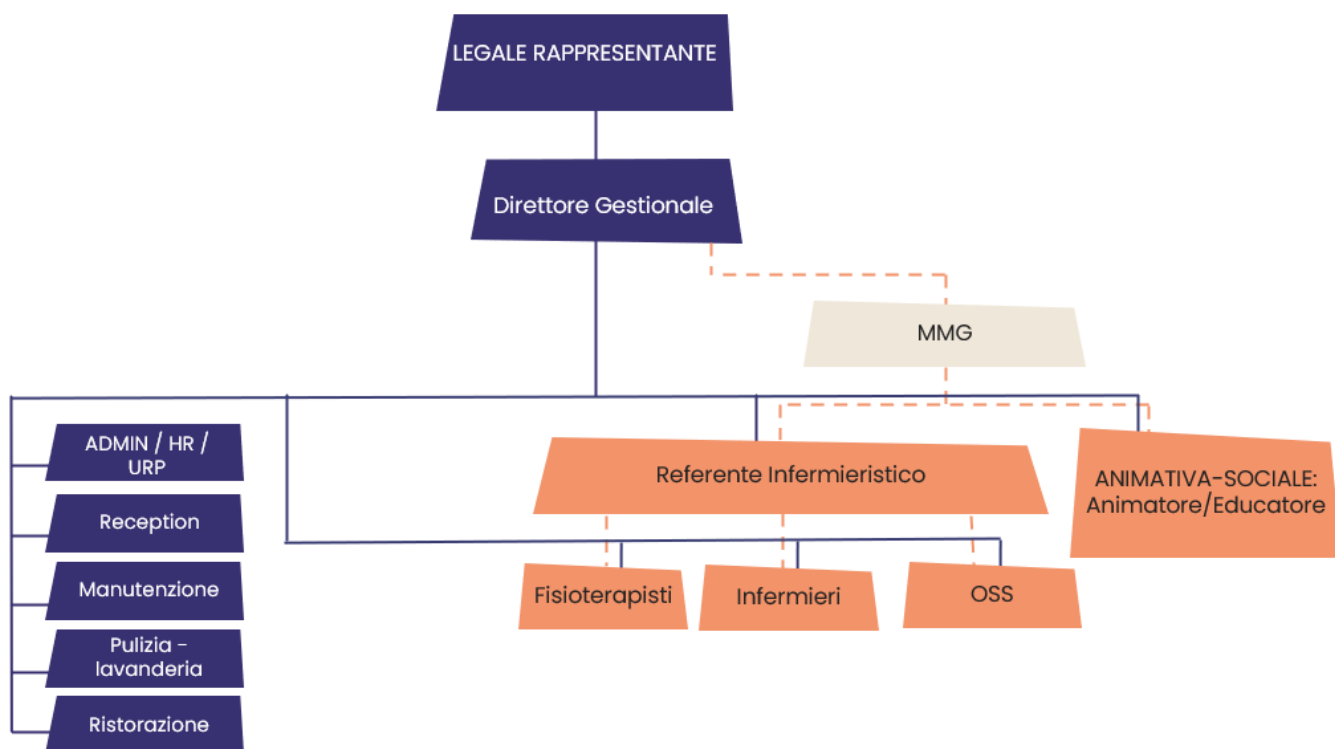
LEGALE RAPPRESENTANTE

Direttore Gestionale

MMG

ADMIN / HR / URP

Reception

Manutenzione

Pulizia - lavanderia

Ristorazione

Referente Infermieristico

ANIMATIVA-SOCIALE: Animatore/Educatore

Fisioterapisti

Infermieri

OSS